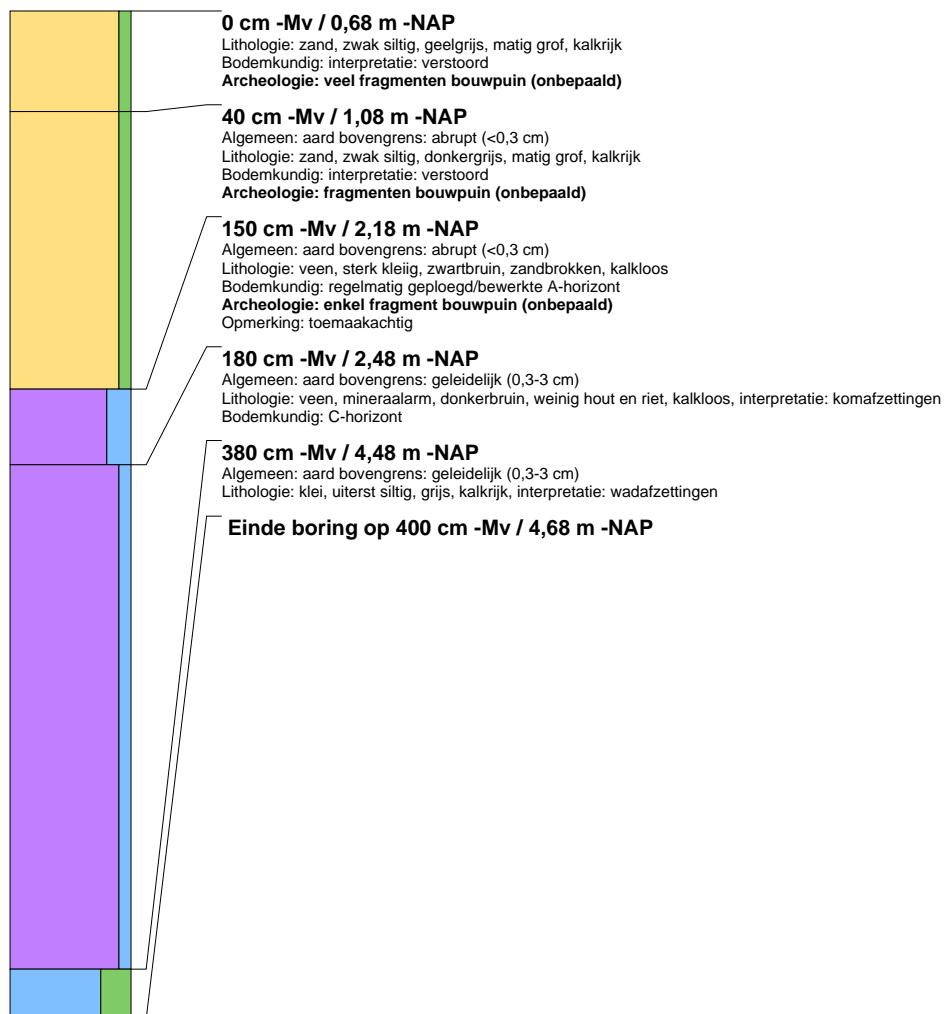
**0 cm -Mv / 0,68 m -NAP**
Lithologie: zand, zwak siltig, geelgrijs, matig grof, kalkrijk
Bodemkundig: interpretatie: verstoord
**Archeologie: veel fragmenten bouwpuin (onbepaald)**

**40 cm -Mv / 1,08 m -NAP**
Algemeen: aard bovengrens: abrupt (<0,3 cm)
Lithologie: zand, zwak siltig, donkergrijs, matig grof, kalkrijk
Bodemkundig: interpretatie: verstoord
**Archeologie: fragmenten bouwpuin (onbepaald)**

**150 cm -Mv / 2,18 m -NAP**
Algemeen: aard bovengrens: abrupt (<0,3 cm)
Lithologie: veen, sterk kleiig, zwartbruin, zandbrokken, kalkloos
Bodemkundig: regelmatig geploegd/bewerkte A-horizont
**Archeologie: enkel fragment bouwpuin (onbepaald)**
Opmerking: toemaakachtig

**180 cm -Mv / 2,48 m -NAP**
Algemeen: aard bovengrens: geleidelijk (0,3-3 cm)
Lithologie: veen, mineraalarm, donkerbruin, weinig hout en riet, kalkloos, interpretatie: komafzettingen
Bodemkundig: C-horizont

**380 cm -Mv / 4,48 m -NAP**
Algemeen: aard bovengrens: geleidelijk (0,3-3 cm)
Lithologie: klei, uiterst siltig, grijs, kalkrijk, interpretatie: wadafzettingen

**Einde boring op 400 cm -Mv / 4,68 m -NAP**